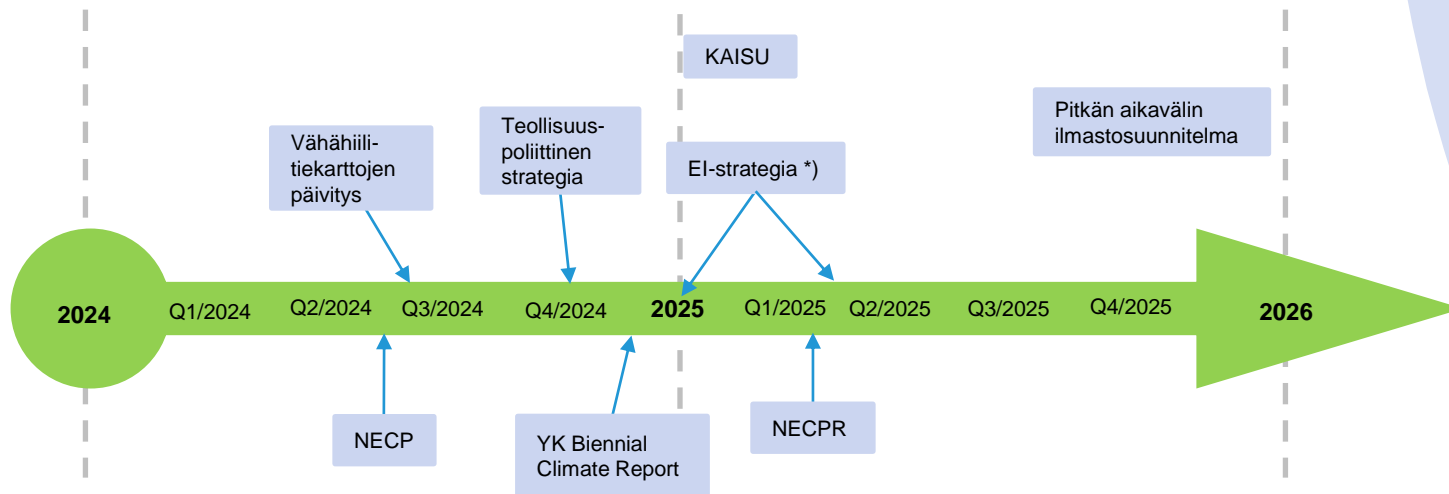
KAISU

Pitkän aikavälin ilmastosuunnitelma

Vähähiilitiekarttojen päivitys

Teollisuuspoliittinen strategia

EI-strategia *)

2024 Q1/2024 Q2/2024 Q3/2024 Q4/2024 2025 Q1/2025 Q2/2025 Q3/2025 Q4/2025 2026

NECP

YK Biennial Climate Report

NECPR